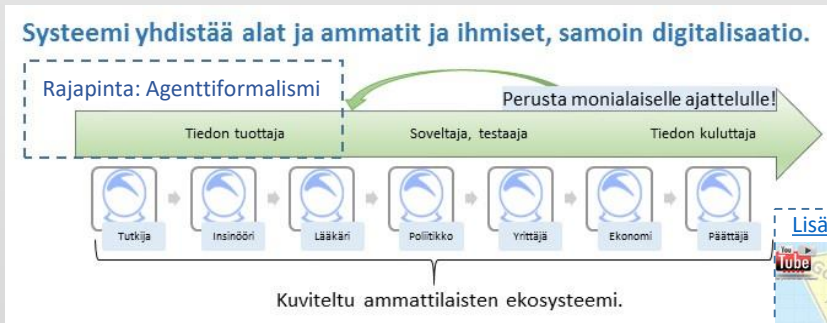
Systeemi yhdistää alat ja ammatit ja ihmiset, samoin digitalisaatio.

Rajapinta: Agenttiformalismi

Perusta monialaiselle ajattelulle!

Tiedon tuottaja

Soveltaja, testaaja

Tiedon kuluttaja

Tutkija

Insinööri

Lääkäri

Poliitikko

Yrittäjä

Ekonomi

Päättäjä

Kuviteltu ammattilaisten ekosysteemi.

Lisä

You Tube